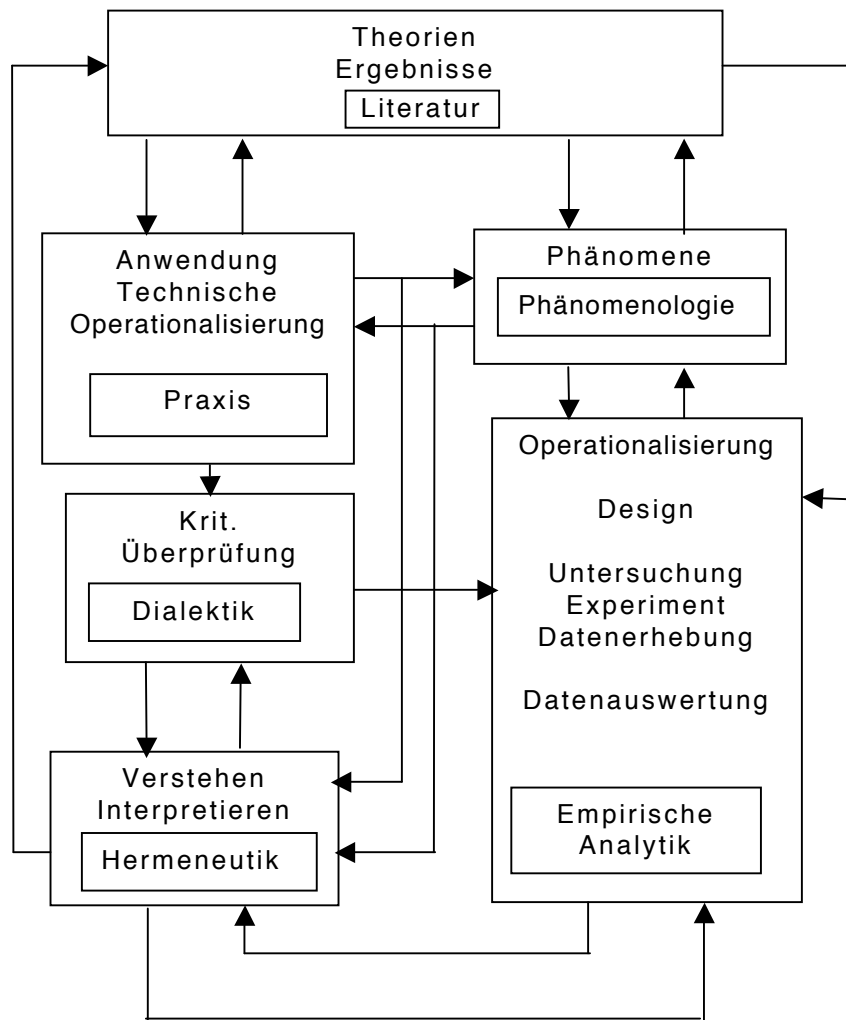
Theorien
Ergebnisse
Literatur

Anwendung
Technische
Operationalisierung
Praxis

Phänomene
Phänomenologie

Krit.
Überprüfung
Dialektik

Operationalisierung

Design

Untersuchung
Experiment
Datenerhebung

Datenauswertung

Empirische
Analytik

Verstehen
Interpretieren
Hermeneutik